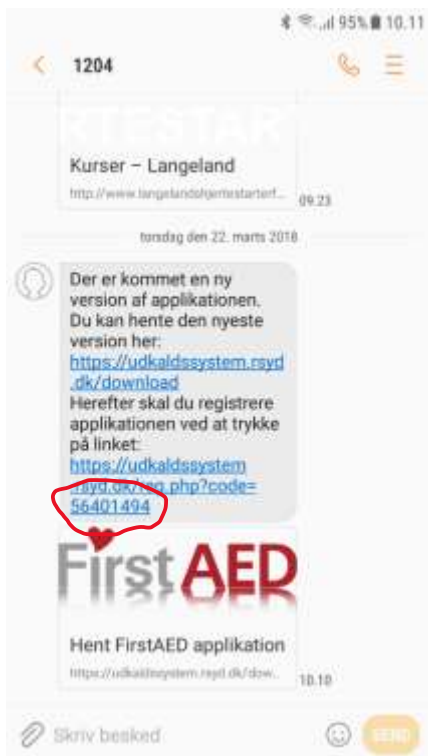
95% 10.11

1204

RTESTAR

Kurser – Langeland

http://www.langelandshjertestarterf... 09.23

torsdag den 22. marts 2018

Der er kommet en ny version af applikationen. Du kan hente den nyeste version her: https://udkaldssystem.rsyd.dk/download Herefter skal du registrere applikationen ved at trykke på linket: https://udkaldssystem.rsyd.dk/reg.php?code=56401494

FirstAED

Hent FirstAED applikation

https://udkaldssystem.rsyd.dk/dow... 10.10

Skriv besked

SEND